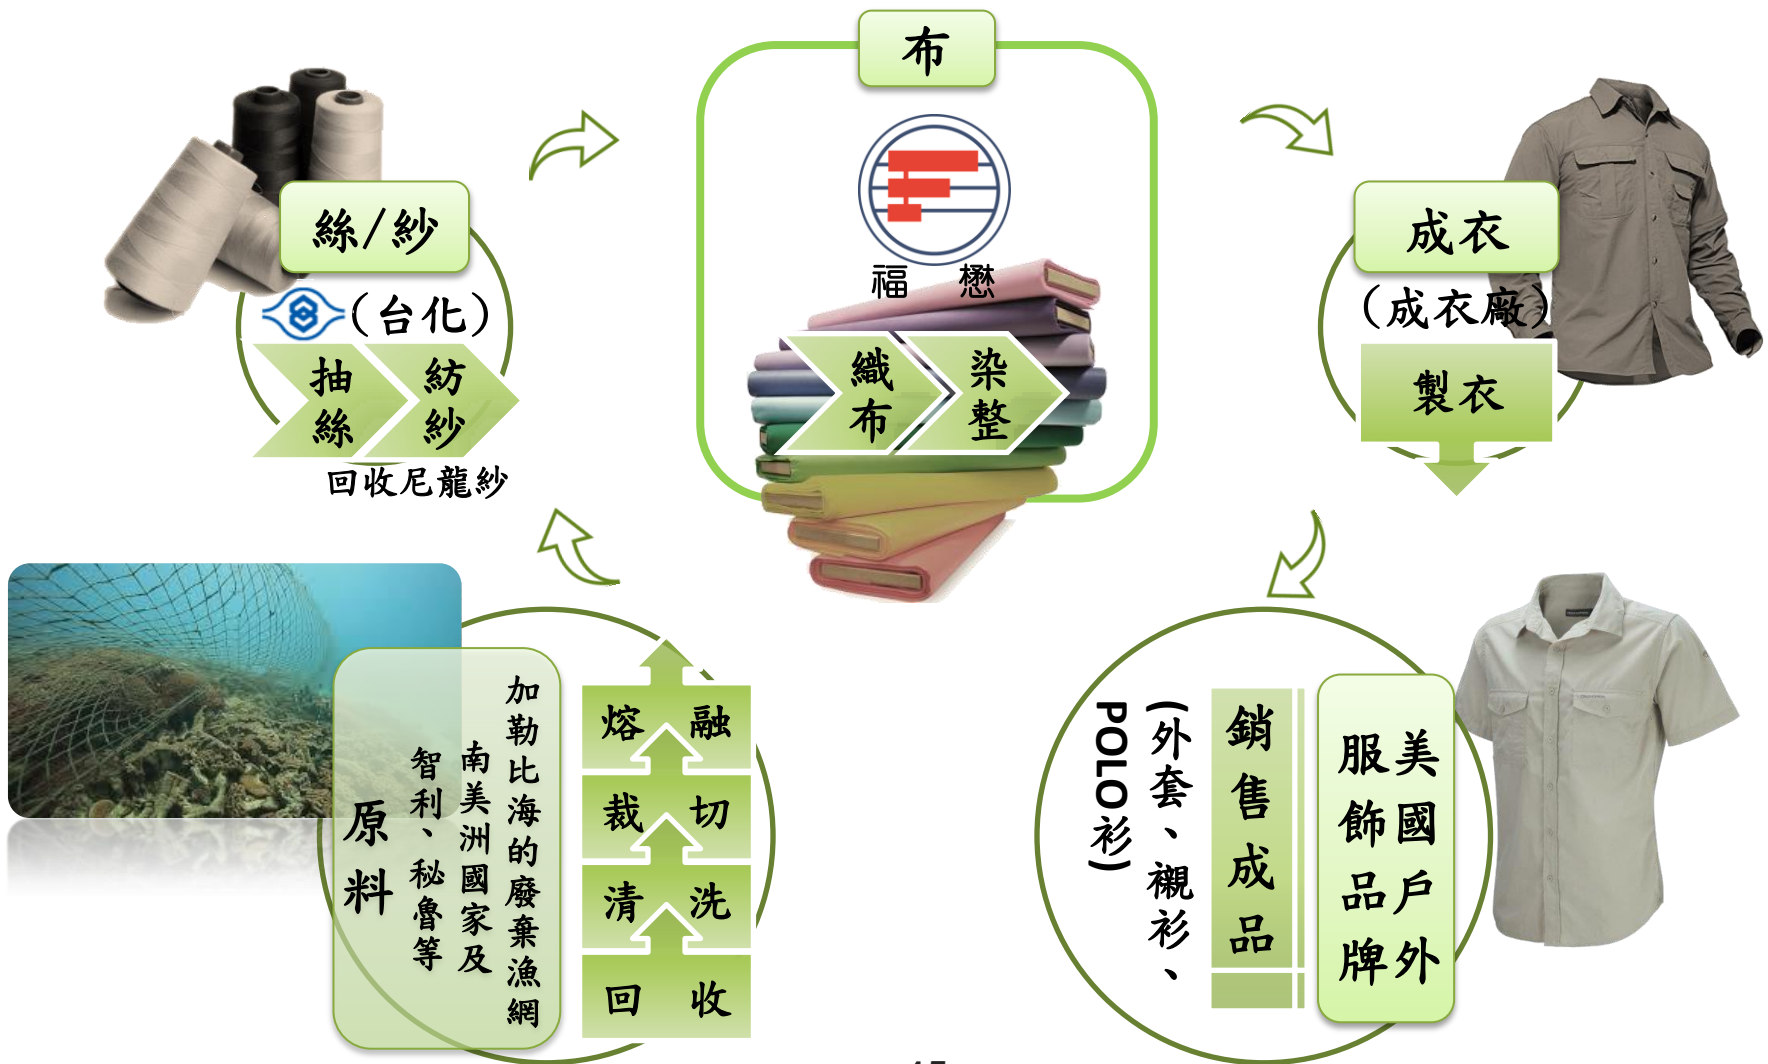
絲/紗

(台化)

抽絲

紡紗

回收尼龍紗

布

福懋

織布

染整

成衣

(成衣廠)

製衣

原料

加勒比海的廢棄漁網

南美洲國家及

智利、秘魯等

熔融

裁切

清洗

回收

美國戶外服飾品牌

銷售成品

(外套、襯衫、POLO衫)